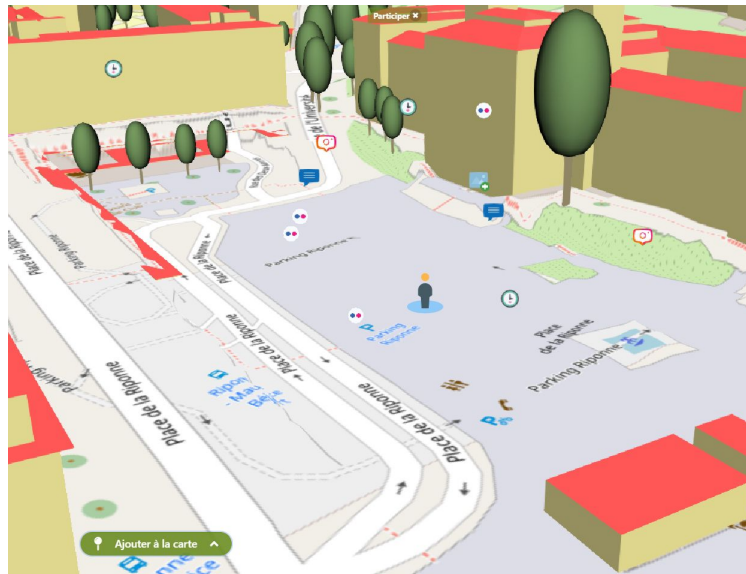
Participer ×

Parking Riponne

Place de la Riponne

Place de la Riponne

Place de la Riponne

Place de la Riponne

Parking Riponne

Parking Riponne

Place de la Riponne

Riponne - Maurice Béjart

Ajouter à la carte